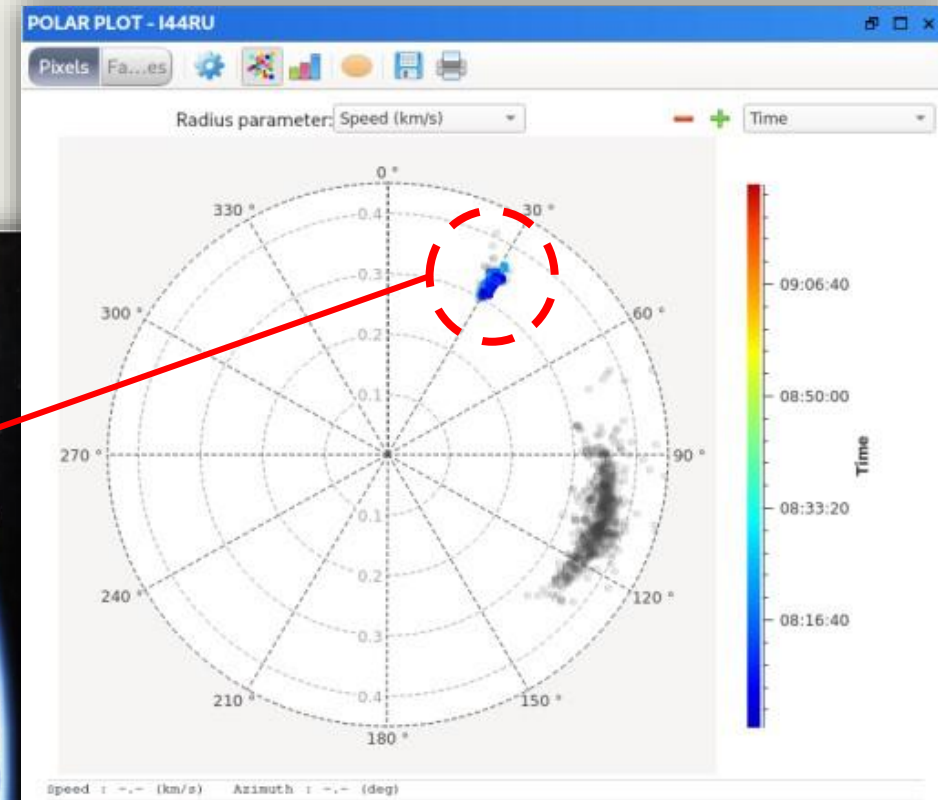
POLAR PLOT - I44RU

Pixels Fa...es

Radius parameter: Speed (km/s)

Time

0 °
30 °
60 °
90 °
120 °
150 °
180 °
210 °
240 °
270 °
300 °
330 °

0.4
0.3
0.2
0.1
0.1
0.2
0.3
0.4

09:06:40
08:50:00
08:33:20
08:16:40

Time

Speed : -.- (km/s) Azimuth : -.- (deg)